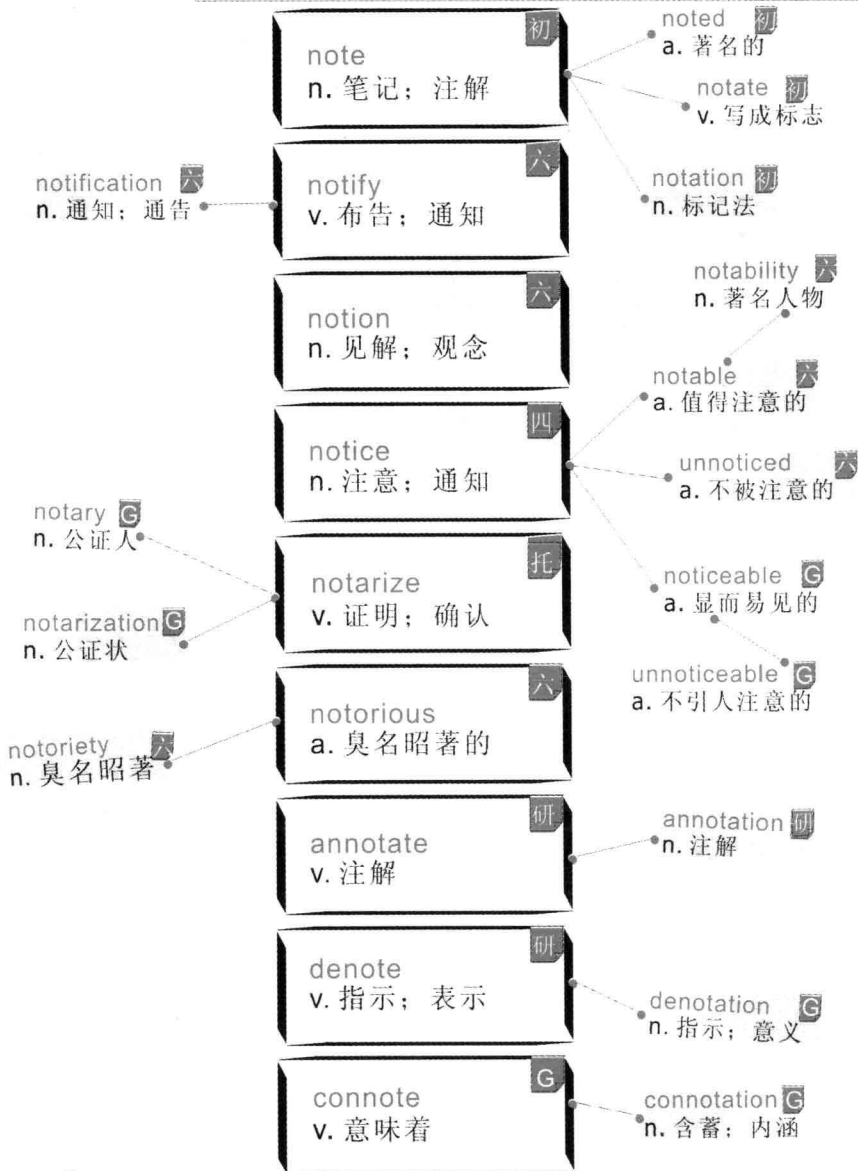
note 初
n. 笔记；注解

noted 初
a. 著名的

notate 初
v. 写成标志

notation 初
n. 标记法

notification 六
n. 通知；通告

notify 六
v. 布告；通知

notion 六
n. 见解；观念

notability 六
n. 著名人物

notable 六
a. 值得注意的

notice 四
n. 注意；通知

unnoticed 六
a. 不被注意的

notary G
n. 公证人

notarize 托
v. 证明；确认

notarization G
n. 公证状

noticeable G
a. 显而易见的

unnoticeable G
a. 不引人注意的

notorious 六
a. 臭名昭著的

notoriety 六
n. 臭名昭著

annotate 研
v. 注解

annotation 研
n. 注解

denote 研
v. 指示；表示

denotation G
n. 指示；意义

connote G
v. 意味着

connotation G
n. 含蓄；内涵